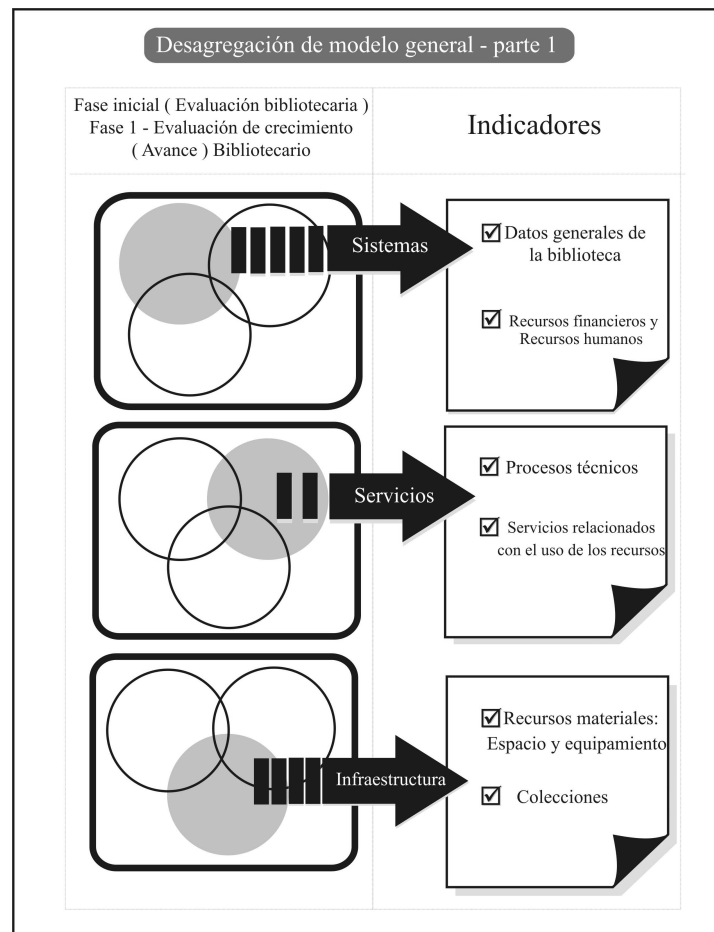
Desagregación de modelo general - parte 1

Fase inicial ( Evaluación bibliotecaria )
Fase 1 - Evaluación de crecimiento
( Avance ) Bibliotecario

Indicadores

Sistemas

☑ Datos generales de la biblioteca

☑ Recursos financieros y Recursos humanos

Servicios

☑ Procesos técnicos

☑ Servicios relacionados con el uso de los recursos

Infraestructura

☑ Recursos materiales: Espacio y equipamiento

☑ Colecciones